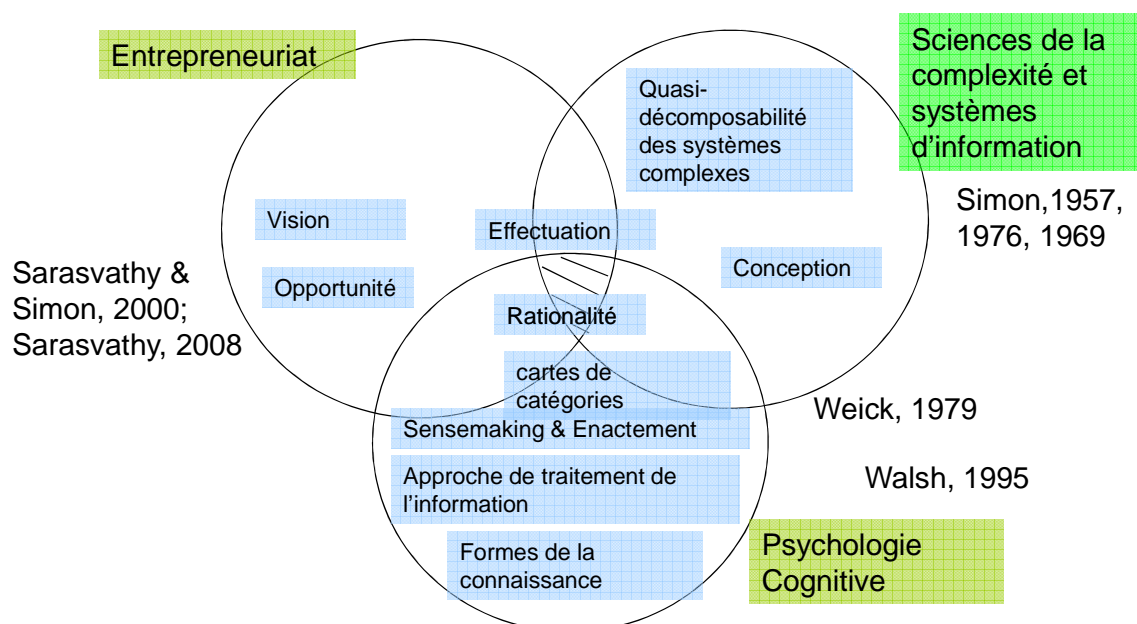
Entrepreneuriat

Sciences de la complexité et systèmes d'information

Quasi-décomposabilité des systèmes complexes

Simon,1957, 1976, 1969

Vision

Effectuation

Sarasvathy & Simon, 2000; Sarasvathy, 2008

Opportunité

Conception

Rationalité

cartes de catégories

Weick, 1979

Sensemaking & Enactement

Approche de traitement de l'information

Walsh, 1995

Formes de la connaissance

Psychologie Cognitive